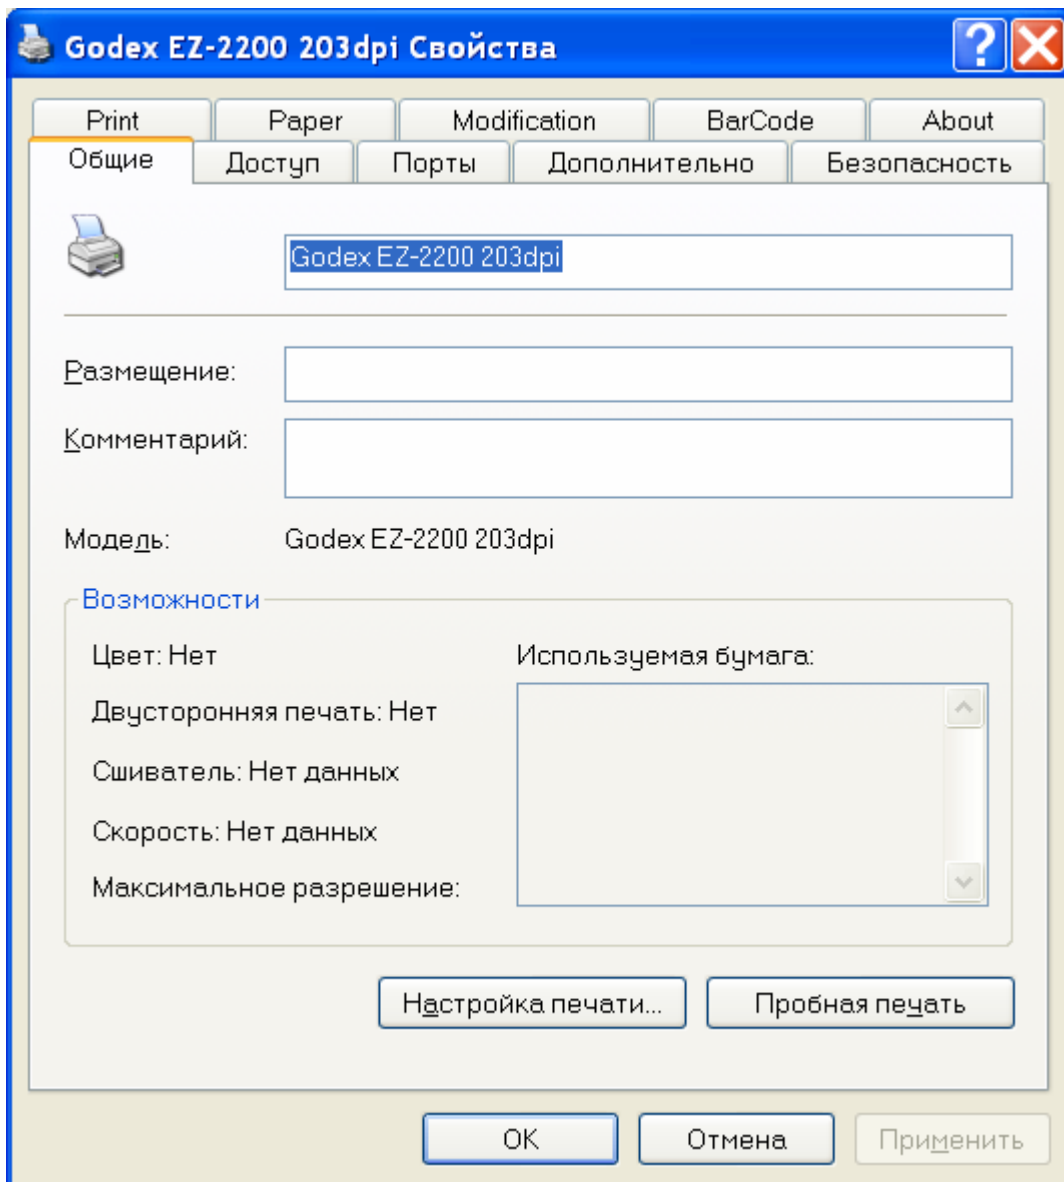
Godex EZ-2200 203dpi Свойства

Print | Paper | Modification | BarCode | About

Общие | Доступ | Порты | Дополнительно | Безопасность

Godex EZ-2200 203dpi

Размещение:

Комментарий:

Модель: Godex EZ-2200 203dpi

Возможности

Цвет: Нет

Двусторонняя печать: Нет

Сшиватель: Нет данных

Скорость: Нет данных

Максимальное разрешение:

Используемая бумага:

Настройка печати...

Пробная печать

OK

Отмена

Применить